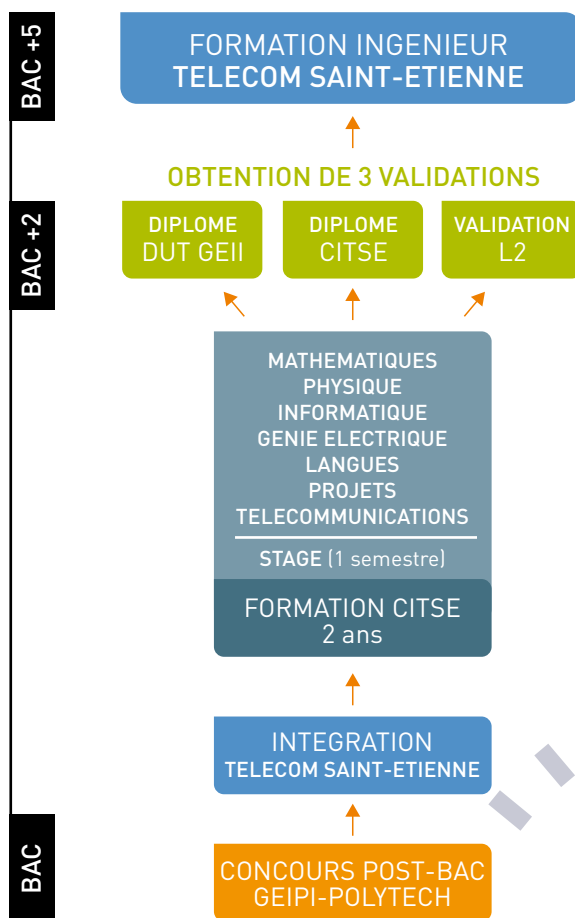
BAC +5

FORMATION INGENIEUR
TELECOM SAINT-ETIENNE

OBTENTION DE 3 VALIDATIONS

BAC +2

DIPLOME
DUT GEII

DIPLOME
CITSE

VALIDATION
L2

MATHEMATIQUES
PHYSIQUE
INFORMATIQUE
GENIE ELECTRIQUE
LANGUES
PROJETS
TELECOMMUNICATIONS

STAGE (1 semestre)

FORMATION CITSE
2 ans

INTEGRATION
TELECOM SAINT-ETIENNE

BAC

CONCOURS POST-BAC
GEIPI-POLYTECH